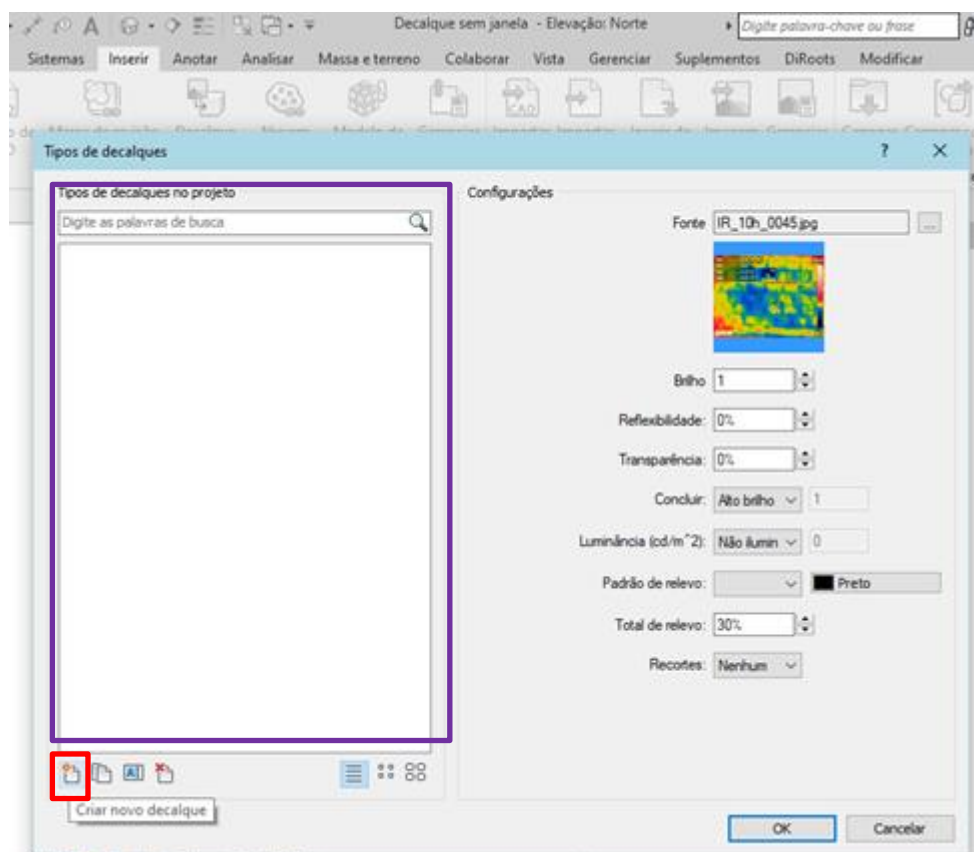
Decalque sem janela - Elevação: Norte

Digite palavra-chave ou frase

Sistemas Inserir Anotar Analisar Massa e terreno Colaborar Vista Gerenciar Suplementos DiRoots Modificar

Tipos de decalques

?

Tipos de decalques no projeto

Digite as palavras de busca

Configurações

Fonte IR_10h_0045.jpg

...

Brilho 1

Reflexibilidade: 0%

Transparência: 0%

Concluir: Alto brilho 1

Luminância (cd/m^2): Não ilumin 0

Padrão de relevo: Preto

Total de relevo: 30%

Recortes: Nenhum

Criar novo decalque

OK Cancelar